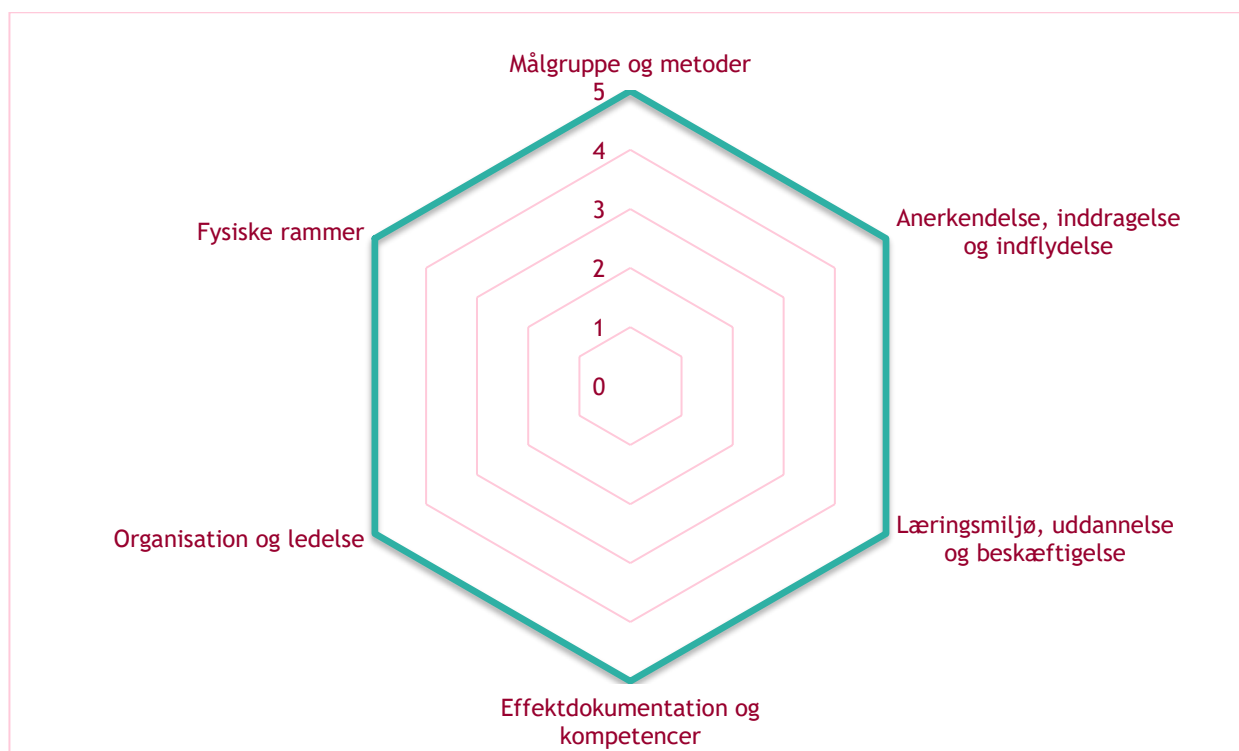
Målgruppe og metoder

5

4

3

2

1

0

Anerkendelse, inddragelse og indflydelse

Læringsmiljø, uddannelse og beskæftigelse

Effektdokumentation og kompetencer

Organisation og ledelse

Fysiske rammer